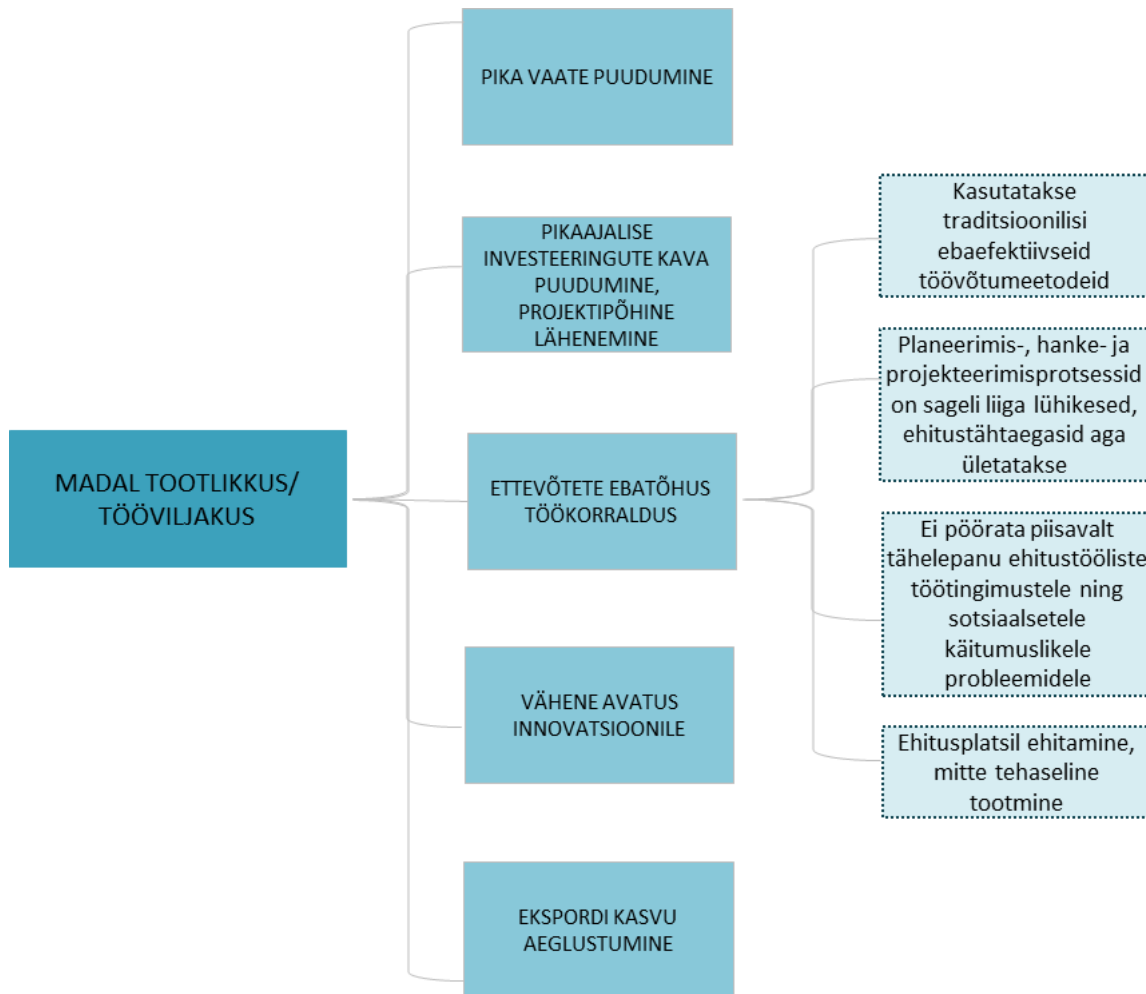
MADAL TOOTLIKKUS/ TÖÖVILJAKUS

PIKA VAATE PUUDUMINE

PIKAAJALISE INVESTEERINGUTE KAVA PUUDUMINE, PROJEKTIPÕHINE LÄHENEMINE

ETTEVÕTETE EBATÕHUS TÖÖKORRALDUS

VÄHENE AVATUS INNOVATSIOONILE

EKSPORDI KASVU AEGLUSTUMINE

Kasutatakse traditsioonilisi ebaefektiivseid töövõtumeetodeid

Planeerimis-, hanke- ja projekteerimisprotsessid on sageli liiga lühikesed, ehitustähtaegasid aga ületatakse

Ei pöörata piisavalt tähelepanu ehitustööliste töötingimustele ning sotsiaalsetele käitumuslikele probleemidele

Ehitusplatsil ehitamine, mitte tehaseline tootmine